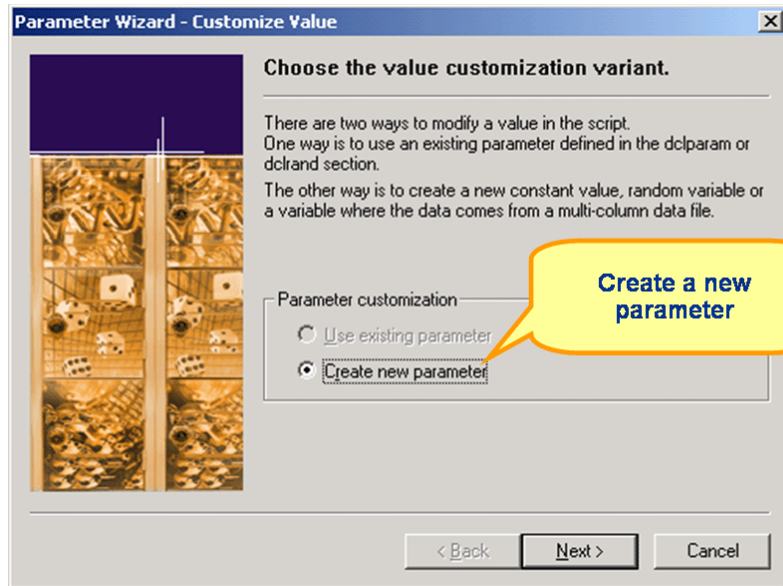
Parameter Wizard - Customize Value

Choose the value customization variant.

There are two ways to modify a value in the script.
One way is to use an existing parameter defined in the dclparam or dclrand section.

The other way is to create a new constant value, random variable or a variable where the data comes from a multi-column data file.

Create a new parameter

Parameter customization

Use existing parameter

Create new parameter

< Back

Next >

Cancel